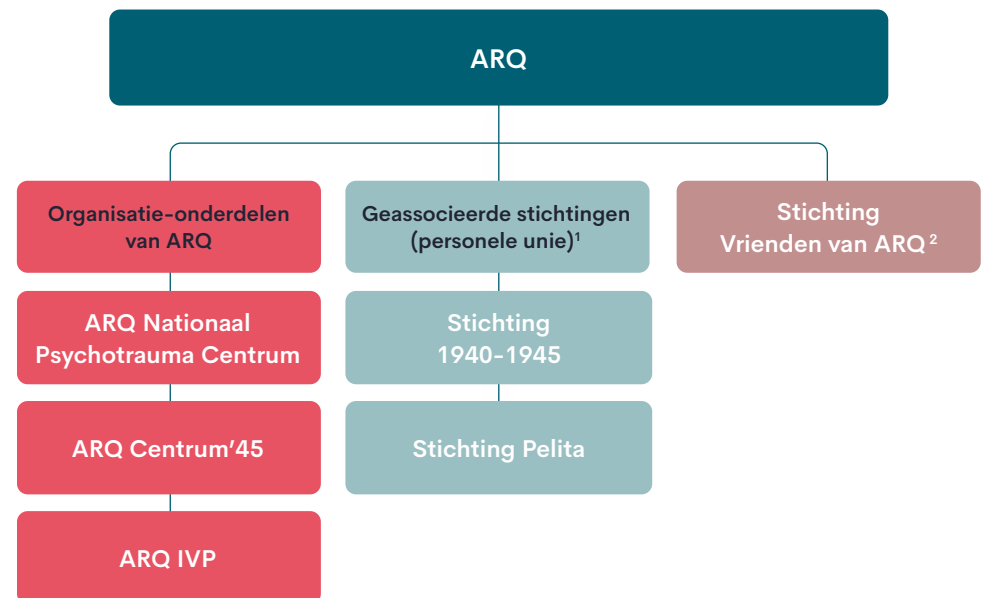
ARQ

Organisatie-onderdelen van ARQ

ARQ Nationaal Psychotrauma Centrum

ARQ Centrum'45

ARQ IVP

Geassocieerde stichtingen (personele unie)$^1$

Stichting 1940-1945

Stichting Pelita

Stichting Vrienden van ARQ$^2$